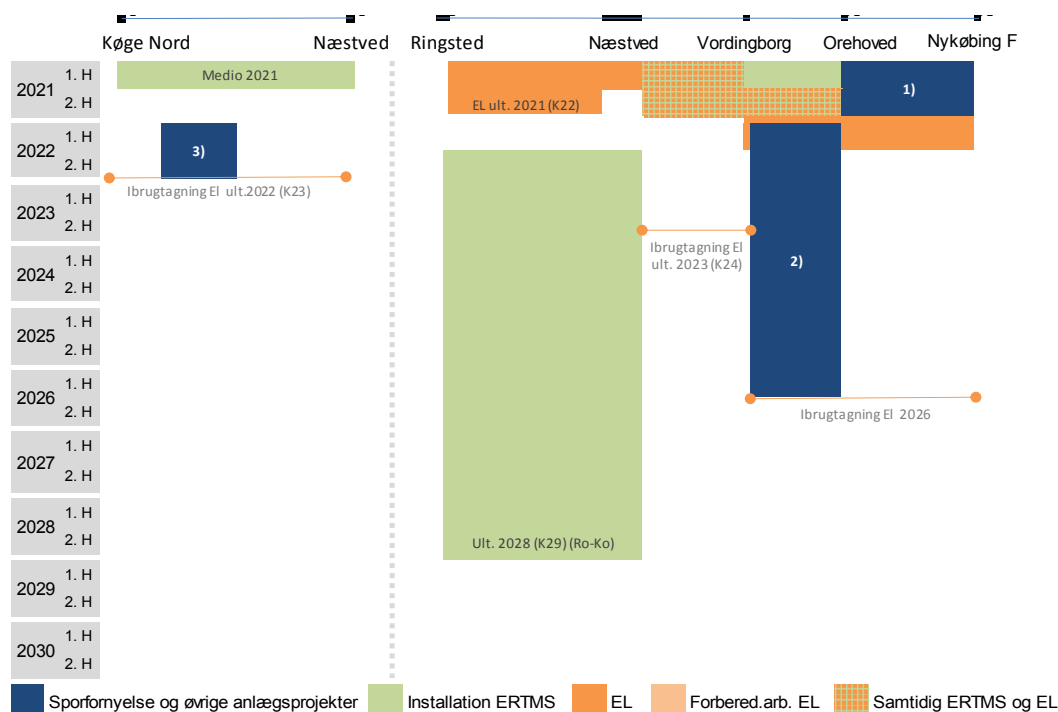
Køge Nord
Næstved
Ringsted
Næstved
Vordingborg
Orehoved
Nykøbing F

2021 1. H 2. H
2022 1. H 2. H
2023 1. H 2. H
2024 1. H 2. H
2025 1. H 2. H
2026 1. H 2. H
2027 1. H 2. H
2028 1. H 2. H
2029 1. H 2. H
2030 1. H 2. H

Medio 2021
3)
Ibrugtagning El ult.2022 (K23)

EL ult. 2021 (K22)
1)
Ibrugtagning El ult. 2023 (K24)
2)
Ibrugtagning El 2026
Ult. 2028 (K29) (Ro-Ko)

Sporfornyelse og øvrige anlægsprojekter
Installation ERTMS
EL
Forbered.arb. EL
Samtidig ERTMS og EL